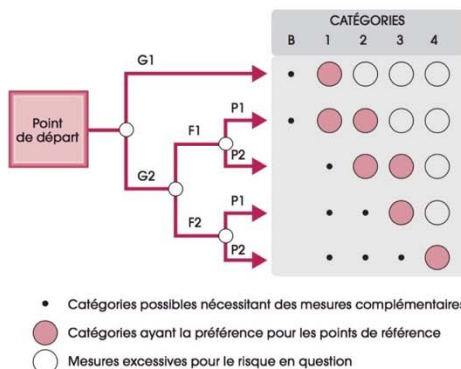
CATÉGORIES

B 1 2 3 4

Point de départ

G1

G2

F1

F2

P1

P2

P1

P2

Catégories possibles nécessitant des mesures complémentaire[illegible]

Catégories ayant la préférence pour les points de référence

Mesures excessives pour le risque en question